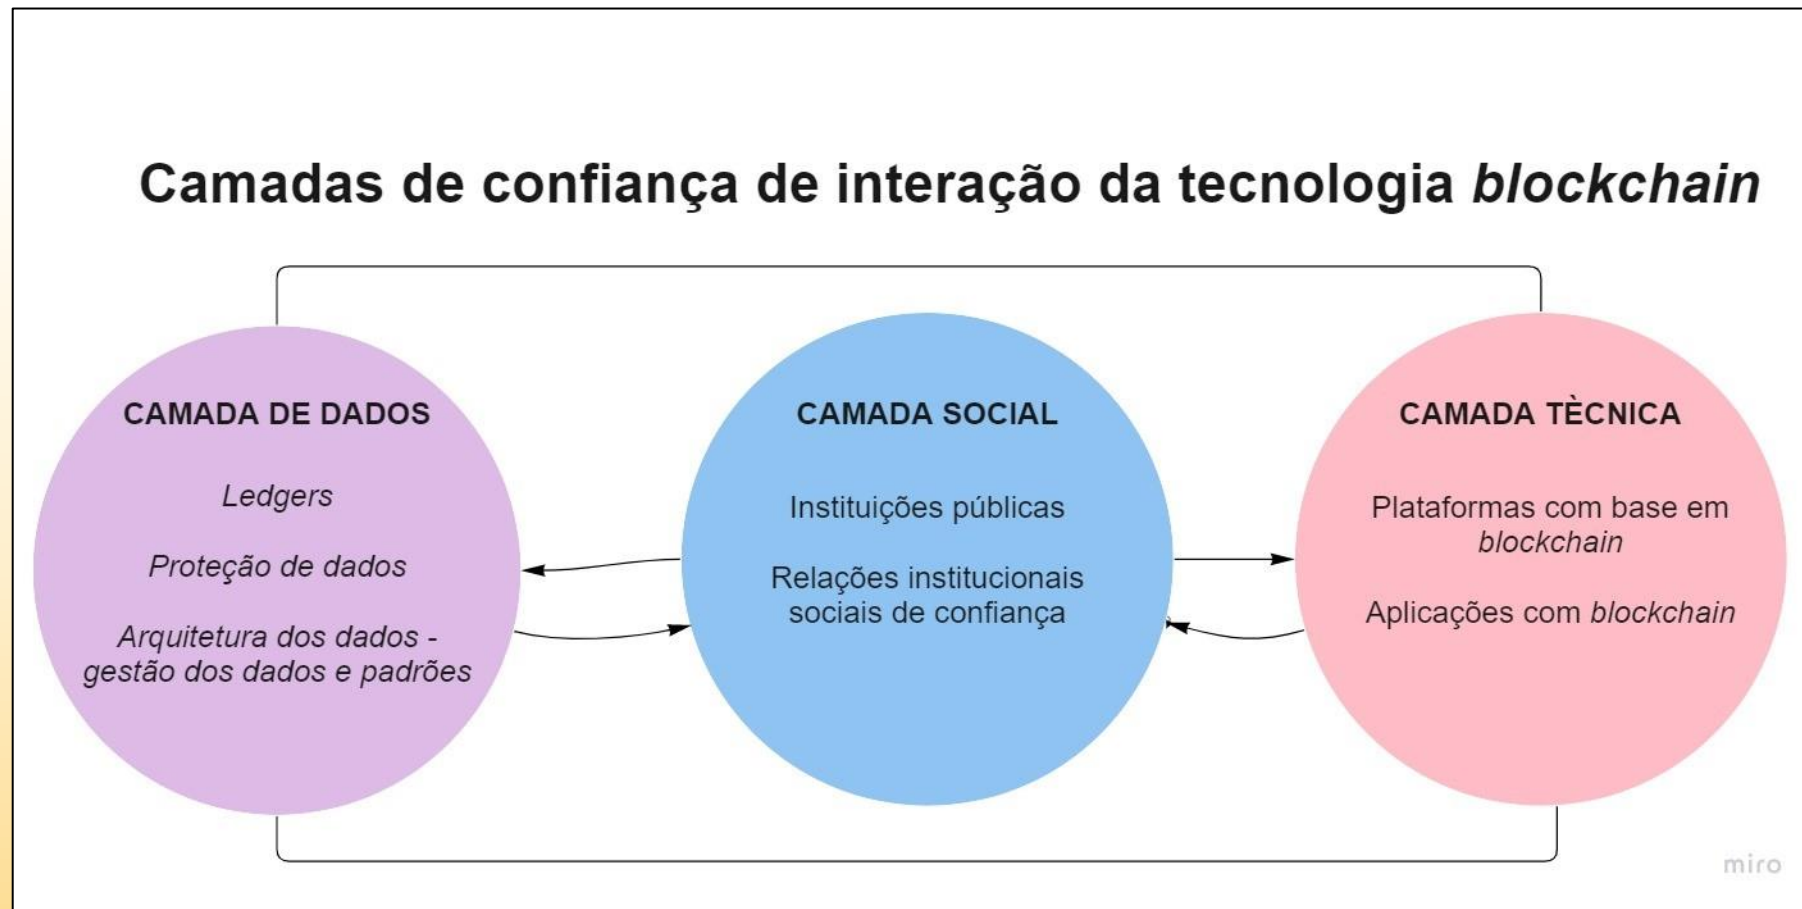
Camadas de confiança de interação da tecnologia *blockchain*

CAMADA DE DADOS

*Ledgers*

*Proteção de dados*

*Arquitetura dos dados - gestão dos dados e padrões*

CAMADA SOCIAL

Instituições públicas

Relações institucionais sociais de confiança

CAMADA TÈCNICA

Plataformas com base em *blockchain*

Aplicações com *blockchain*

miro